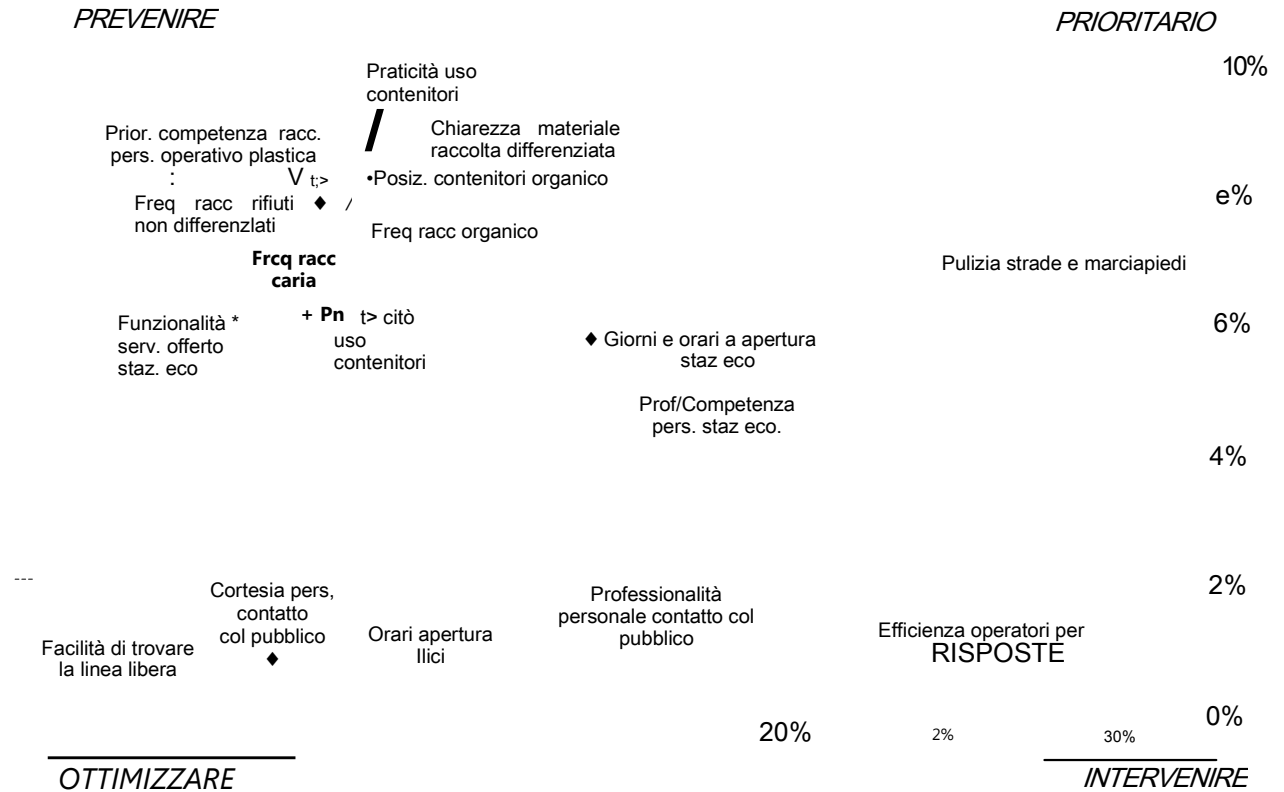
PREVENIRE

PRIORITARIO

10%

Praticità uso contenitori

Prior. competenza racc. pers. operativo plastica

Chiarezza materiale raccolta differenziata

:

V t;>

•Posiz. contenitori organico

Freq racc rifiuti ♦ / non differenzlati

e%

Freq racc organico

Frcq racc caria

Pulizia strade e marciapiedi

Funzionalità * serv. offerto staz. eco

+ Pn t> citò uso contenitori

♦ Giorni e orari a apertura staz eco

6%

Prof/Competenza pers. staz eco.

4%

---

Cortesia pers, contatto col pubblico ♦

Professionalità personale contatto col pubblico

2%

Facilità di trovare la linea libera

Orari apertura Ilici

Efficienza operatori per RISPOSTE

0%

20%

2%

30%

OTTIMIZZARE

INTERVENIRE